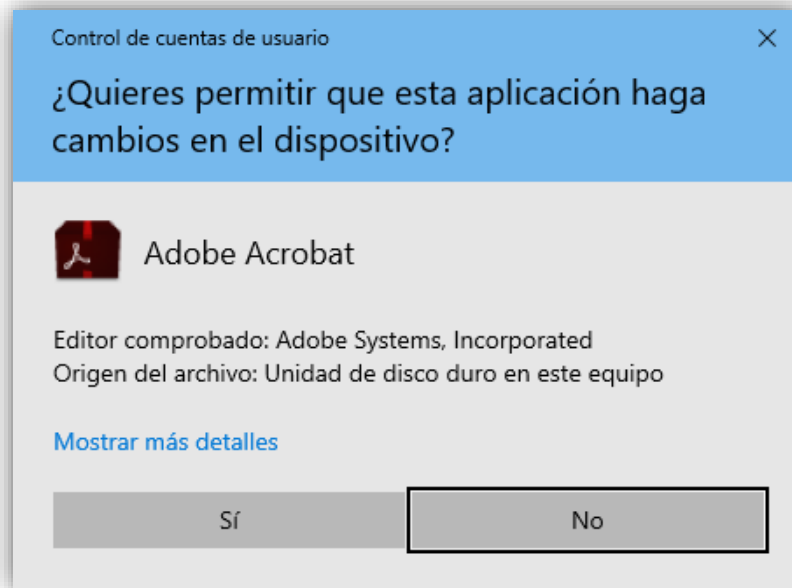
Control de cuentas de usuario

×

¿Quieres permitir que esta aplicación haga cambios en el dispositivo?

Adobe Acrobat

Editor comprobado: Adobe Systems, Incorporated
Origen del archivo: Unidad de disco duro en este equipo

Mostrar más detalles

Sí

No